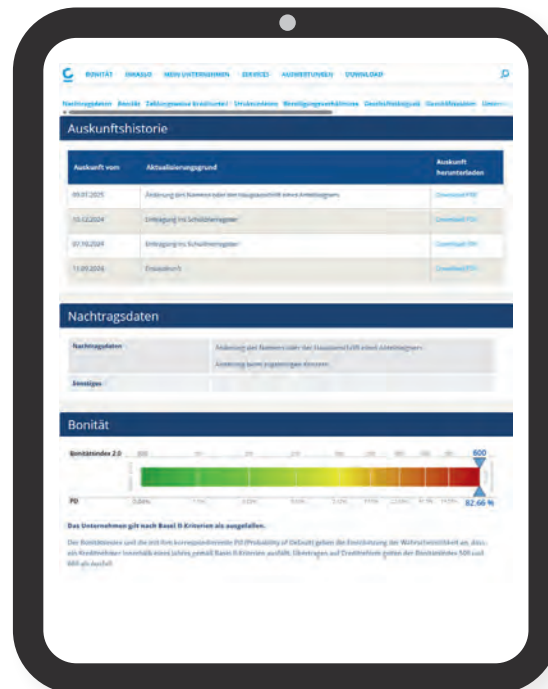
BONITÄT INKASSO MEIN UNTERNEHMEN SERVICES AUSWERTUNGEN DOWNLOAD

Nachtragsdaten Bonität Zahlungsweise kreditunter Strukturdaten Beteiligungsverhältnisse Geschäftsbiografie Geschäftszahlen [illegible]

Auskunftshistorie

| Auskunft vom | Aktualisierungsgrund | Auskunft herunterladen |
|---|---|---|
| 09.01.2025 | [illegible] | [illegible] |
| 10.12.2024 | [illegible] | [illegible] |
| 07.10.2024 | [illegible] | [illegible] |
| 11.09.2024 | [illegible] | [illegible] |

Nachtragsdaten

| Nachtragsdaten | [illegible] |
|---|---|
| | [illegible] |
| Sonstiges | |

Bonität

Bonitätsindex 2.0

600

PD

82.66 %

Das Unternehmen gilt nach Basel II-Kriterien als ausgefallen.

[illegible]